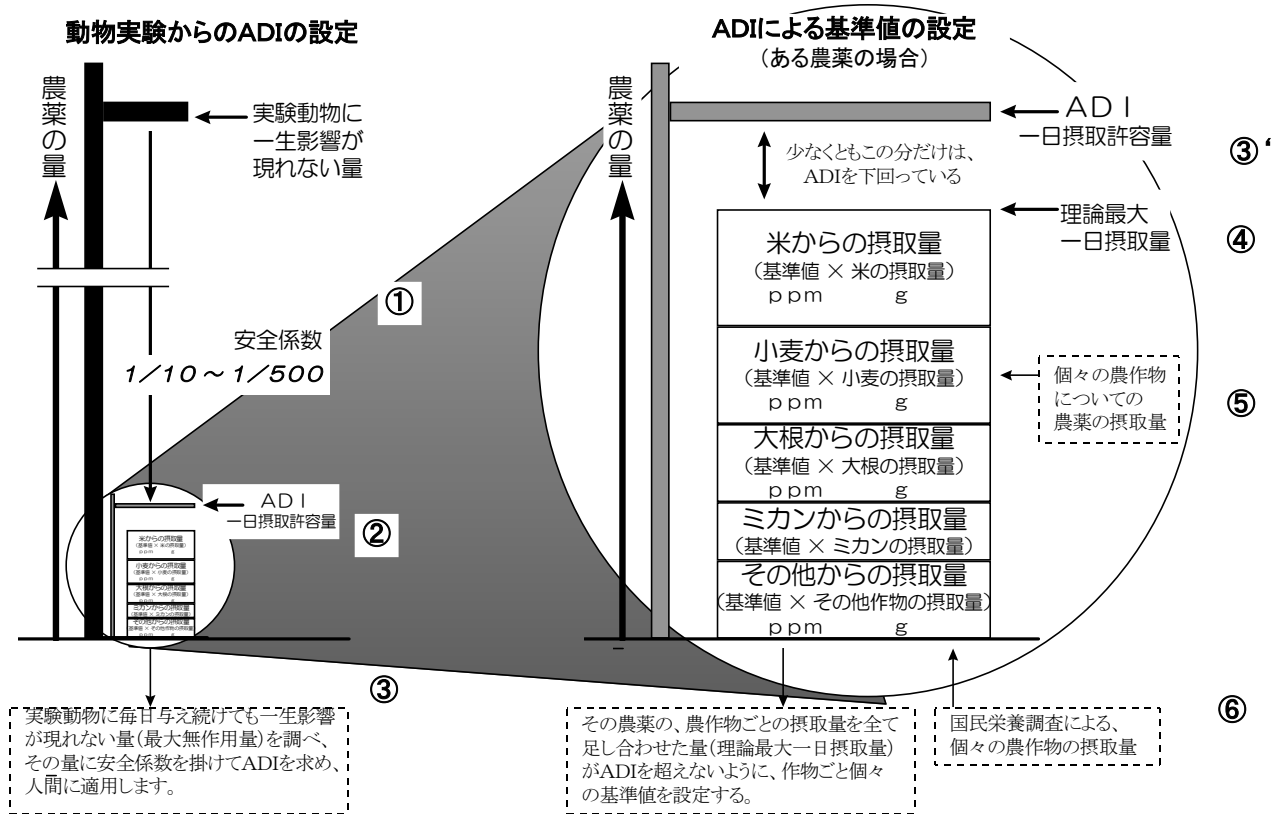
動物実験からのADIの設定

農薬の量

実験動物に一生影響が現れない量

①

安全係数
1/10～1/500

ADI
一日摂取許容量

②

米からの摂取量
(基準値 × 米の摂取量)
ppm g
小麦からの摂取量
(基準値 × 小麦の摂取量)
ppm g
大根からの摂取量
(基準値 × 大根の摂取量)
ppm g
ミカンからの摂取量
(基準値 × ミカンの摂取量)
その他からの摂取量
(基準値 × その他作物の摂取量)
ppm g

③

実験動物に毎日与え続けても一生影響が現れない量(最大無作用量)を調べ、その量に安全係数を掛けてADIを求め、人間に適用します。

ADIによる基準値の設定
(ある農薬の場合)

農薬の量

ADI
一日摂取許容量

③'

少なくともこの分だけは、ADIを下回っている

理論最大一日摂取量

④

米からの摂取量
(基準値 × 米の摂取量)
ppm g

小麦からの摂取量
(基準値 × 小麦の摂取量)
ppm g

個々の農作物についての農薬の摂取量

⑤

大根からの摂取量
(基準値 × 大根の摂取量)
ppm g

ミカンからの摂取量
(基準値 × ミカンの摂取量)

その他からの摂取量
(基準値 × その他作物の摂取量)
ppm g

その農薬の、農作物ごとの摂取量を全て足し合わせた量(理論最大一日摂取量)がADIを超えないように、作物ごと個々の基準値を設定する。

国民栄養調査による、個々の農作物の摂取量

⑥